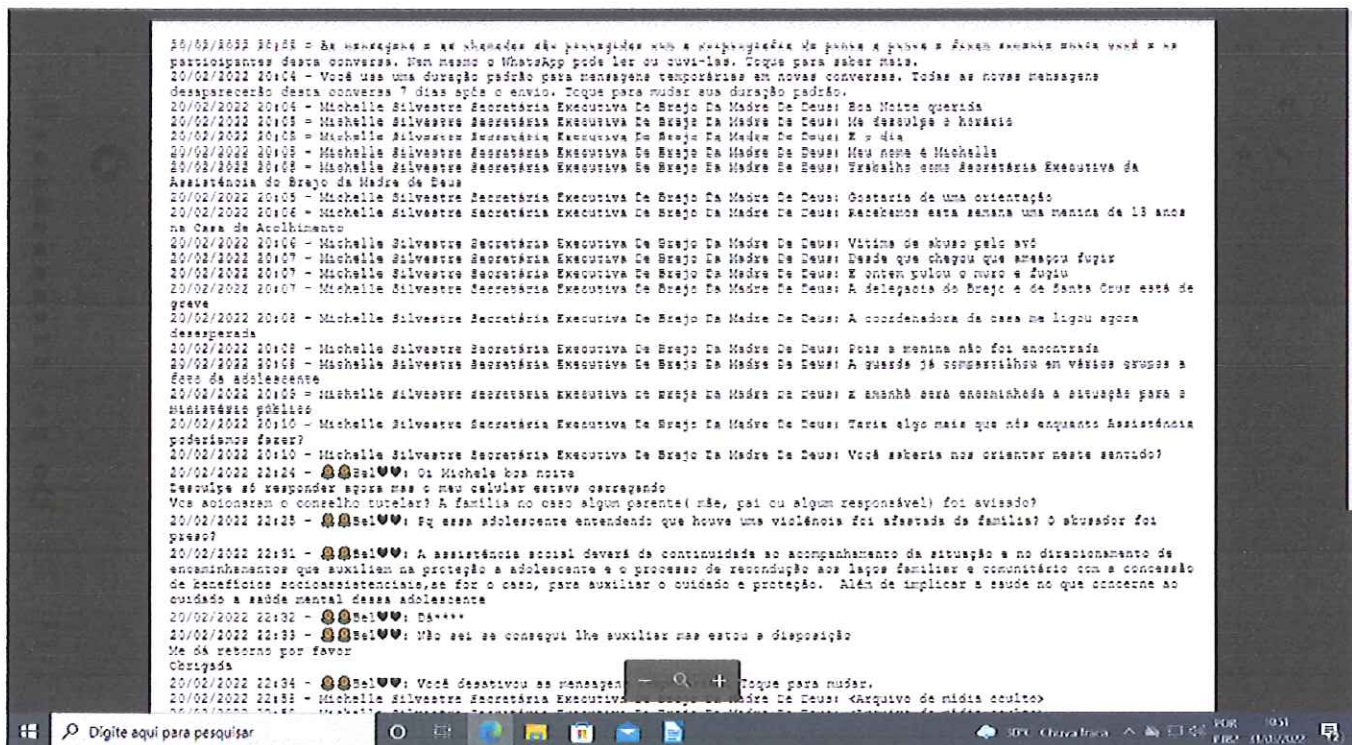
20/02/2022 20:04 - As mensagens e as chamadas são protegidas com a criptografia de ponta a ponta e ficam somente entre você e os participantes desta conversa. Nem mesmo o WhatsApp pode ler ou ouvi-las. Toque para saber mais.
20/02/2022 20:04 - Você usa uma duração padrão para mensagens temporárias em novas conversas. Todas as novas mensagens desaparecerão desta conversa 7 dias após o envio. Toque para mudar sua duração padrão.
20/02/2022 20:04 - Michelle Silvestre Secretária Executiva De Brejo Da Madre De Deus: Boa Noite querida
20/02/2022 20:05 - Michelle Silvestre Secretária Executiva De Brejo Da Madre De Deus: Me desculpe o horário
20/02/2022 20:05 - Michelle Silvestre Secretária Executiva De Brejo Da Madre De Deus: E o dia
20/02/2022 20:05 - Michelle Silvestre Secretária Executiva De Brejo Da Madre De Deus: Meu nome é Michelle
20/02/2022 20:05 - Michelle Silvestre Secretária Executiva De Brejo Da Madre De Deus: Trabalho como Secretária Executiva da Assistência do Brejo da Madre de Deus
20/02/2022 20:05 - Michelle Silvestre Secretária Executiva De Brejo Da Madre De Deus: Gostaria de uma orientação
20/02/2022 20:06 - Michelle Silvestre Secretária Executiva De Brejo Da Madre De Deus: Recebemos esta semana uma menina de 13 anos na Casa de Acolhimento
20/02/2022 20:06 - Michelle Silvestre Secretária Executiva De Brejo Da Madre De Deus: Vítima de abuso pelo avô
20/02/2022 20:07 - Michelle Silvestre Secretária Executiva De Brejo Da Madre De Deus: Desde que chegou que ameaçou fugir
20/02/2022 20:07 - Michelle Silvestre Secretária Executiva De Brejo Da Madre De Deus: E ontem pulou o muro e fugiu
20/02/2022 20:07 - Michelle Silvestre Secretária Executiva De Brejo Da Madre De Deus: A delegacia do Brejo e de Santa Cruz está de greve
20/02/2022 20:08 - Michelle Silvestre Secretária Executiva De Brejo Da Madre De Deus: A coordenadora da casa me ligou agora desesperada
20/02/2022 20:08 - Michelle Silvestre Secretária Executiva De Brejo Da Madre De Deus: Pois a menina não foi encontrada
20/02/2022 20:09 - Michelle Silvestre Secretária Executiva De Brejo Da Madre De Deus: A guarda já compartilhou em vários grupos a foto da adolescente
20/02/2022 20:09 - Michelle Silvestre Secretária Executiva De Brejo Da Madre De Deus: E amanhã será encaminhada a situação para o Ministério público
20/02/2022 20:10 - Michelle Silvestre Secretária Executiva De Brejo Da Madre De Deus: Teria algo mais que nós enquanto Assistência poderíamos fazer?
20/02/2022 20:10 - Michelle Silvestre Secretária Executiva De Brejo Da Madre De Deus: Você saberia nos orientar neste sentido?
20/02/2022 22:24 - Bel: Oi Michele boa noite
Desculpe só responder agora mas o meu celular estava carregando
Vcs acionaram o conselho tutelar? A família no caso algum parente( mãe, pai ou algum responsável) foi avisado?
20/02/2022 22:25 - Bel: Eu essa adolescente entendendo que houve uma violência foi afastada da família? O abusador foi preso?
20/02/2022 22:31 - Bel: A assistência social deverá da continuidade ao acompanhamento da situação e no direcionamento de encaminhamentos que auxiliem na proteção a adolescente e o processo de reconduçâo aos laços familiar e comunitário com a concessão de benefícios socioassistenciais,se for o caso, para auxiliar o cuidado e proteção. Além de implicar a saude no que concerne ao cuidado a saúde mental dessa adolescente
20/02/2022 22:32 - Bel: Dá****
20/02/2022 22:33 - Bel: Não sei se consegui lhe auxiliar mas estou a disposição
Me dá retorno por favor
Obrigada
20/02/2022 22:34 - Bel: Você desativou as mensagens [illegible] Toque para mudar.
20/02/2022 22:58 - Michelle Silvestre Secretária Executiva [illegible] Madre De Deus: <Arquivo de mídia oculto>
Digite aqui para pesquisar
30°C Chuva fraca POR 10:51